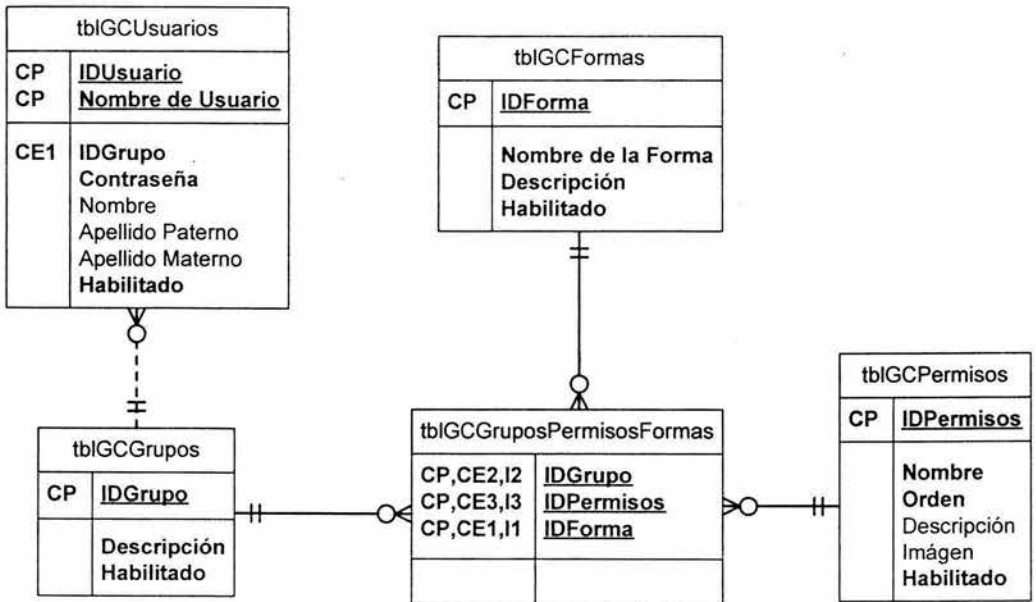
tblGCUsuarios

CP IDUsuario
CP Nombre de Usuario

CE1 IDGrupo
Contraseña
Nombre
Apellido Paterno
Apellido Materno
Habilitado

tblGCFormas

CP IDForma

Nombre de la Forma
Descripción
Habilitado

tblGCPermisos

CP IDPermisos

Nombre
Orden
Descripción
Imágen
Habilitado

tblGCGrupos

CP IDGrupo

Descripción
Habilitado

tblGCGruposPermisosFormas

CP,CE2,I2 IDGrupo
CP,CE3,I3 IDPermisos
CP,CE1,I1 IDForma